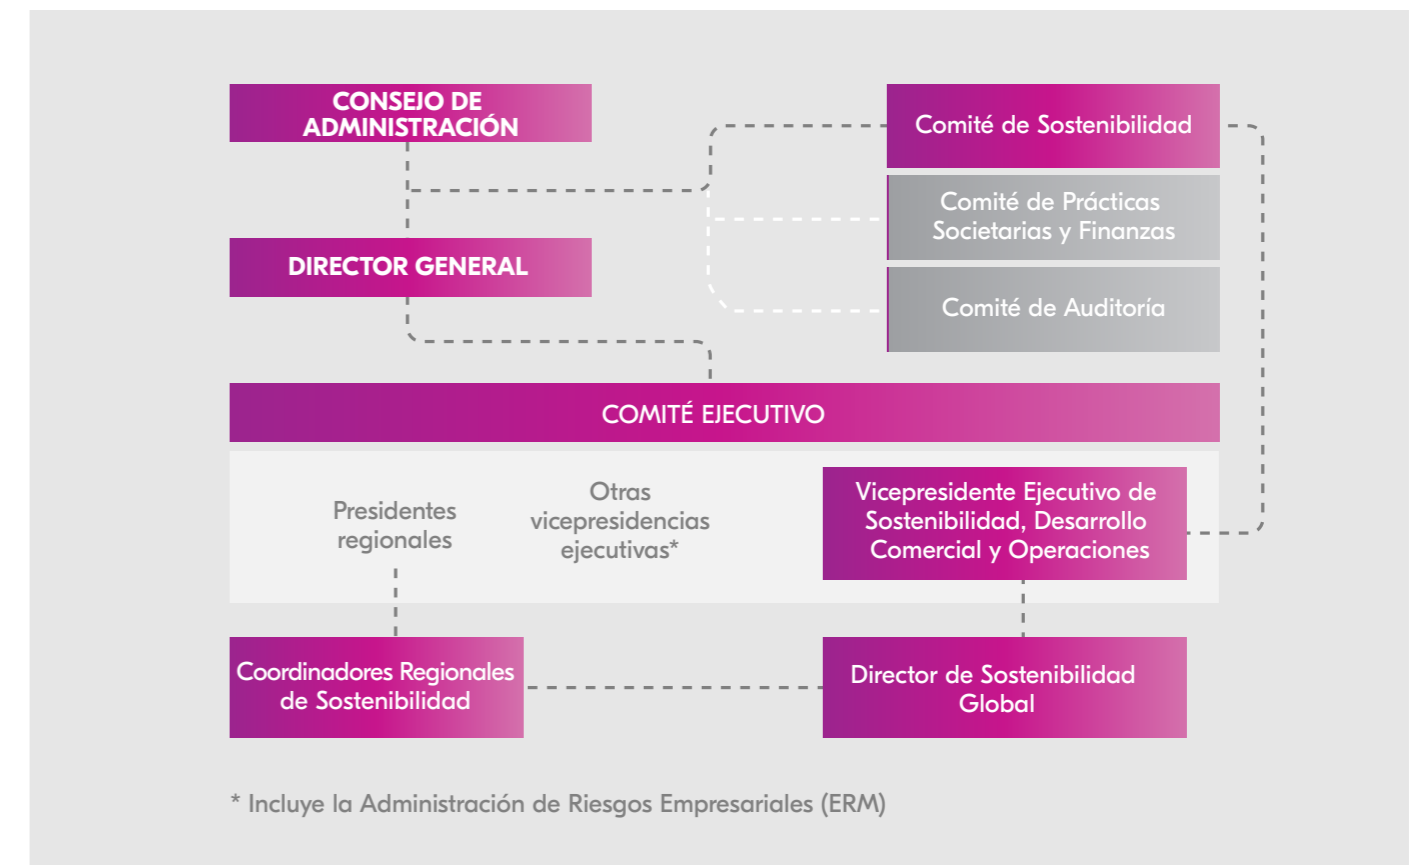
CONSEJO DE ADMINISTRACIÓN

Comité de Sostenibilidad

Comité de Prácticas Societarias y Finanzas

DIRECTOR GENERAL

Comité de Auditoría

COMITÉ EJECUTIVO

Presidentes regionales

Otras vicepresidencias ejecutivas*

Vicepresidente Ejecutivo de Sostenibilidad, Desarrollo Comercial y Operaciones

Coordinadores Regionales de Sostenibilidad

Director de Sostenibilidad Global

* Incluye la Administración de Riesgos Empresariales (ERM)